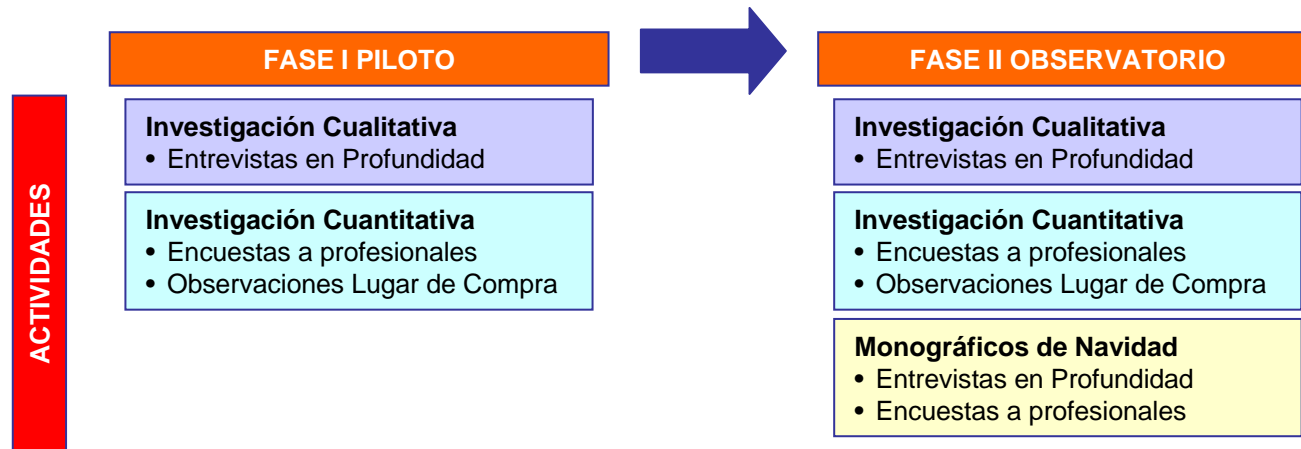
ACTIVIDADES

FASE I PILOTO

Investigación Cualitativa
• Entrevistas en Profundidad

Investigación Cuantitativa
• Encuestas a profesionales
• Observaciones Lugar de Compra

FASE II OBSERVATORIO

Investigación Cualitativa
• Entrevistas en Profundidad

Investigación Cuantitativa
• Encuestas a profesionales
• Observaciones Lugar de Compra

Monográficos de Navidad
• Entrevistas en Profundidad
• Encuestas a profesionales